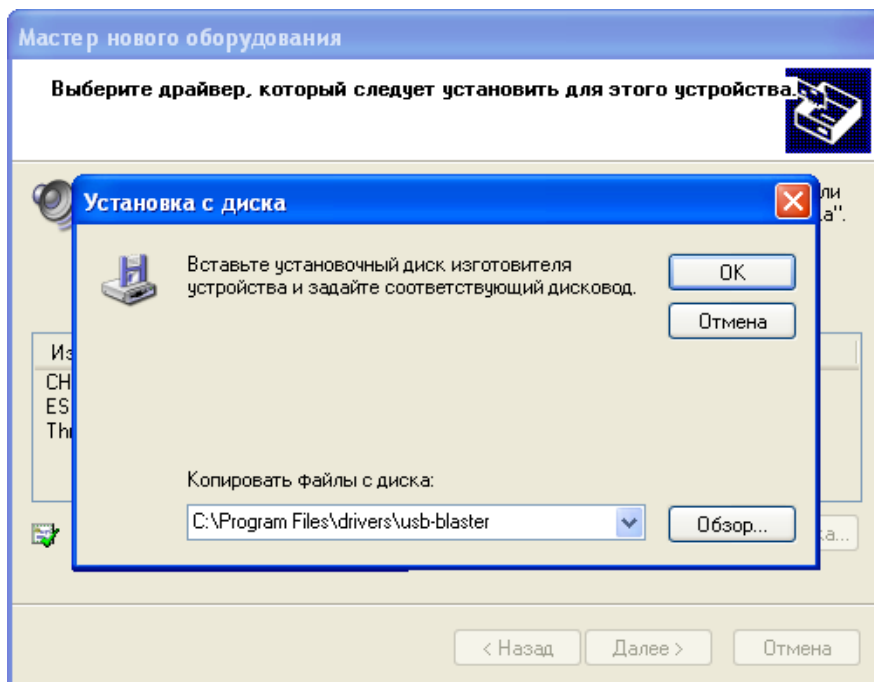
Мастер нового оборудования

Выберите драйвер, который следует установить для этого устройства.

Установка с диска

Вставьте установочный диск изготовителя устройства и задайте соответствующий дисковод.

OK

Отмена

Копировать файлы с диска:

C:\Program Files\drivers\usb-blaster

Обзор...

< Назад

Далее >

Отмена